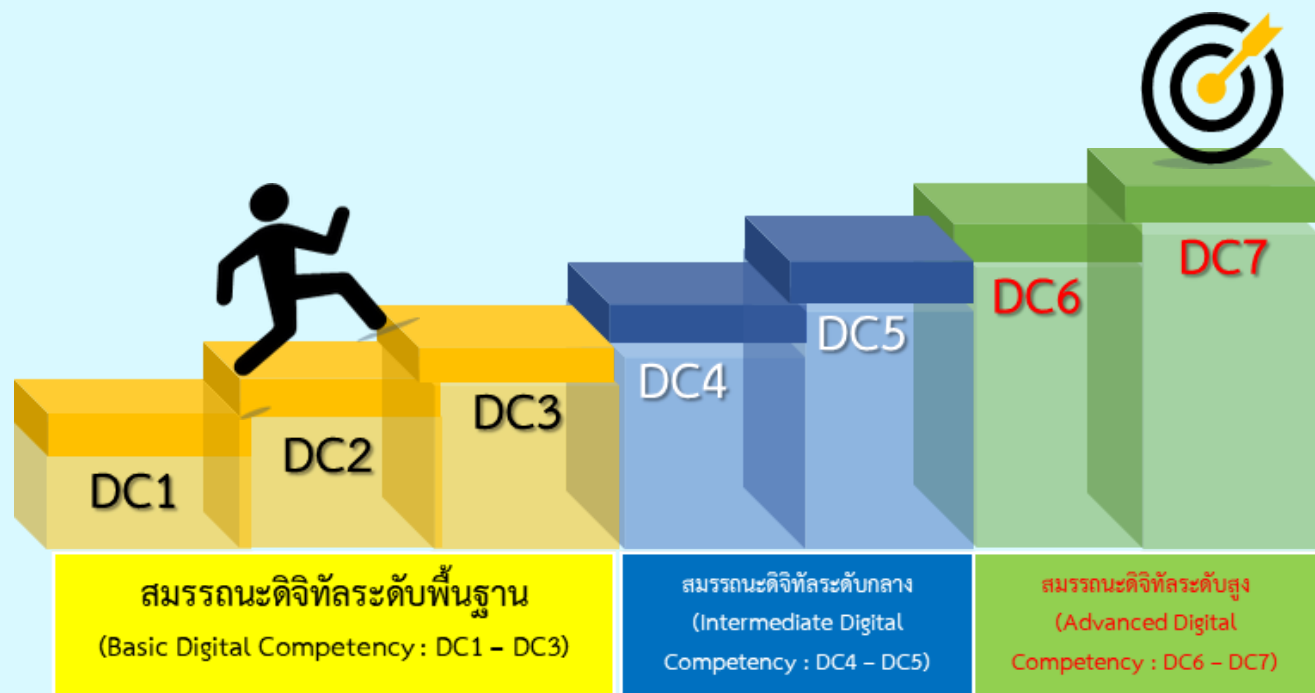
DC1 DC2 DC3 DC4 DC5 DC6 DC7

สมรรถนะดิจิทัลระดับพื้นฐาน
(Basic Digital Competency : DC1 – DC3)

สมรรถนะดิจิทัลระดับกลาง
(Intermediate Digital Competency : DC4 – DC5)

สมรรถนะดิจิทัลระดับสูง
(Advanced Digital Competency : DC6 – DC7)